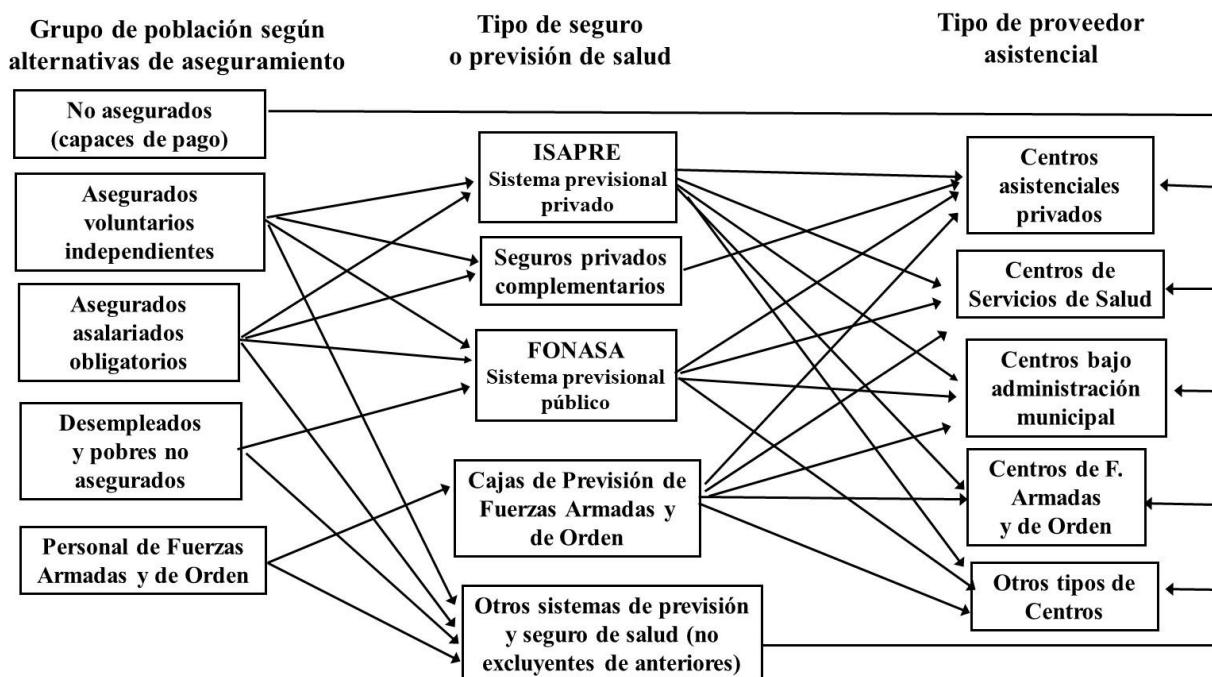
Grupo de población según alternativas de aseguramiento

Tipo de seguro o previsión de salud

Tipo de proveedor asistencial

No asegurados (capaces de pago)

Asegurados voluntarios independientes

Asegurados asalariados obligatorios

Desempleados y pobres no asegurados

Personal de Fuerzas Armadas y de Orden

ISAPRE
Sistema previsional privado

Seguros privados complementarios

FONASA
Sistema previsional público

Cajas de Previsión de Fuerzas Armadas y de Orden

Otros sistemas de previsión y seguro de salud (no excluyentes de anteriores)

Centros asistenciales privados

Centros de Servicios de Salud

Centros bajo administración municipal

Centros de F. Armadas y de Orden

Otros tipos de Centros